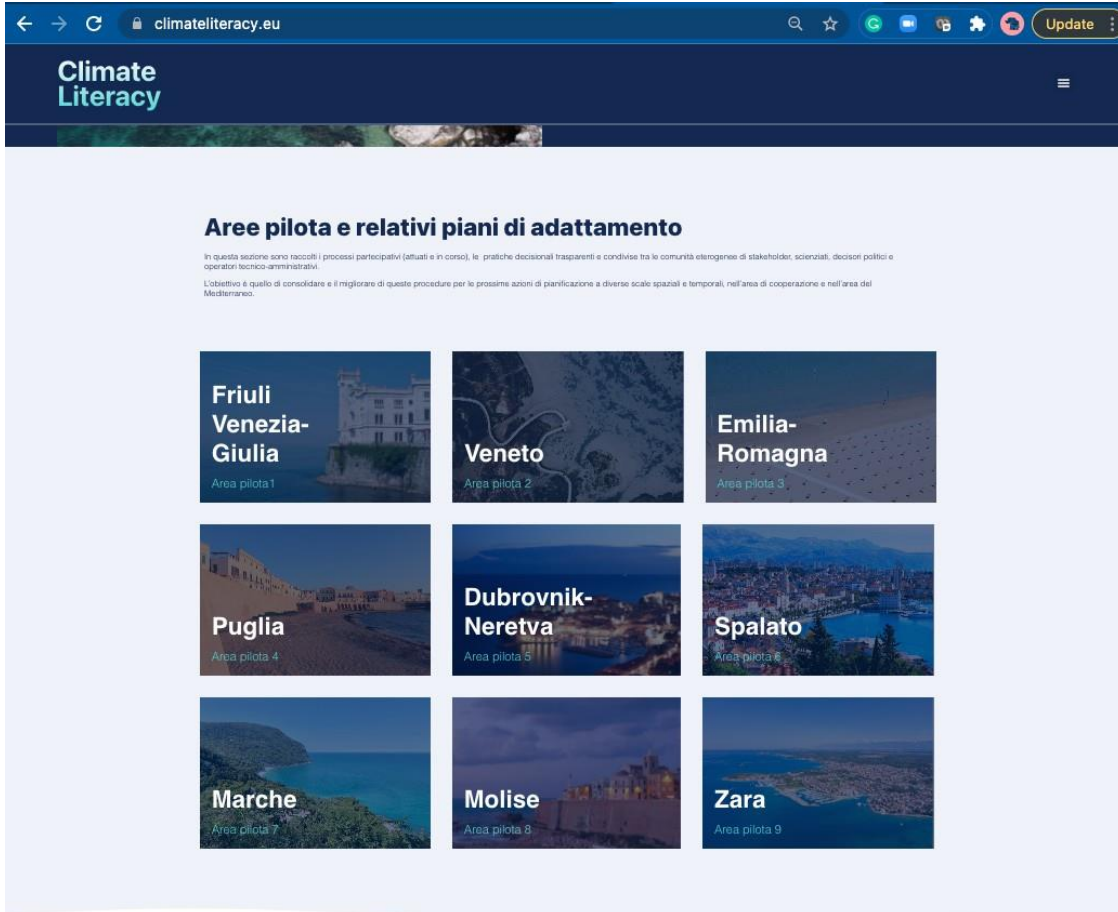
climateliteracy.eu

Update

Climate Literacy

Aree pilota e relativi piani di adattamento

In questa sezione sono raccolti i processi partecipativi (attuati e in corso), le pratiche decisionali trasparenti e condivise tra le comunità eterogenee di stakeholder, scienziati, decisori politici e operatori tecnico-amministrativi.

L'obiettivo è quello di consolidare e il migliorare di queste procedure per le prossime azioni di pianificazione a diverse scale spaziali e temporali, nell'area di cooperazione e nell'area del Mediterraneo.

Friuli Venezia-Giulia
Area pilota1

Veneto
Area pilota 2

Emilia-Romagna
Area pilota 3

Puglia
Area pilota 4

Dubrovnik-Neretva
Area pilota 5

Spalato
Area pilota 6

Marche
Area pilota 7

Molise
Area pilota 8

Zara
Area pilota 9